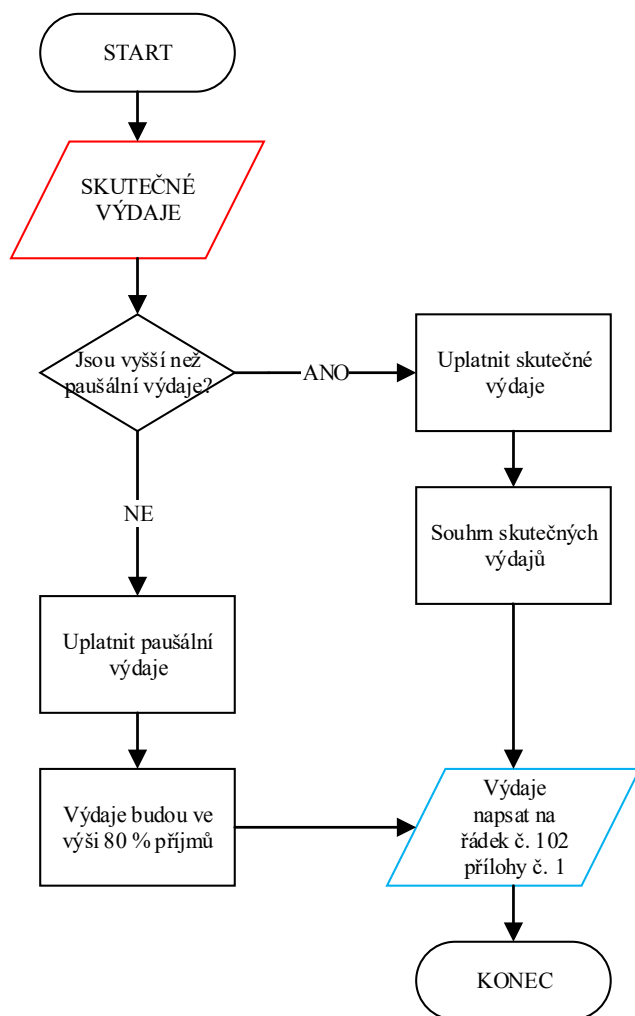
START

SKUTEČNÉ VÝDAJE

Jsou vyšší než paušální výdaje?

ANO

Uplatnit skutečné výdaje

NE

Souhrn skutečných výdajů

Uplatnit paušální výdaje

Výdaje budou ve výši 80 % příjmů

Výdaje napsat na řádek č. 102 přílohy č. 1

KONEC